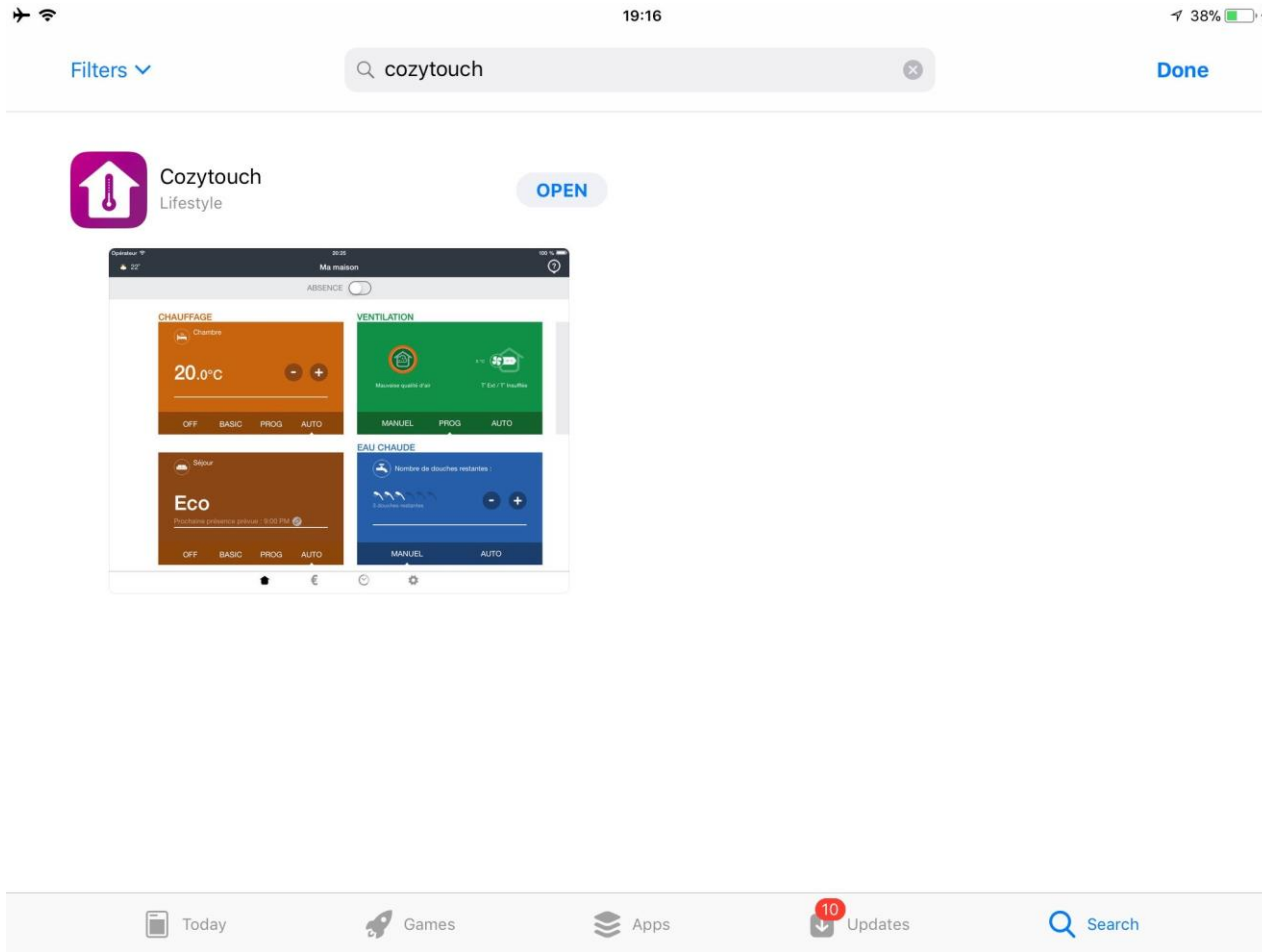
19:16

38%

Filters

cozytouch

Done

Cozytouch
Lifestyle

OPEN

Opérateur
20:25
100 %
22°
Ma maison

ABSENCE

CHAUFFAGE
Chambre
20.0°C
OFF BASIC PROG AUTO

VENTILATION
Mauvaise qualité d'air
T° Ext / T° Insufflée
MANUEL PROG AUTO

Séjour
Eco
Prochaine présence prévue : 9:00 PM
OFF BASIC PROG AUTO

EAU CHAUDE
Nombre de douches restantes :
3 douches restantes
MANUEL AUTO

€

Today
Games
Apps
10
Updates
Search